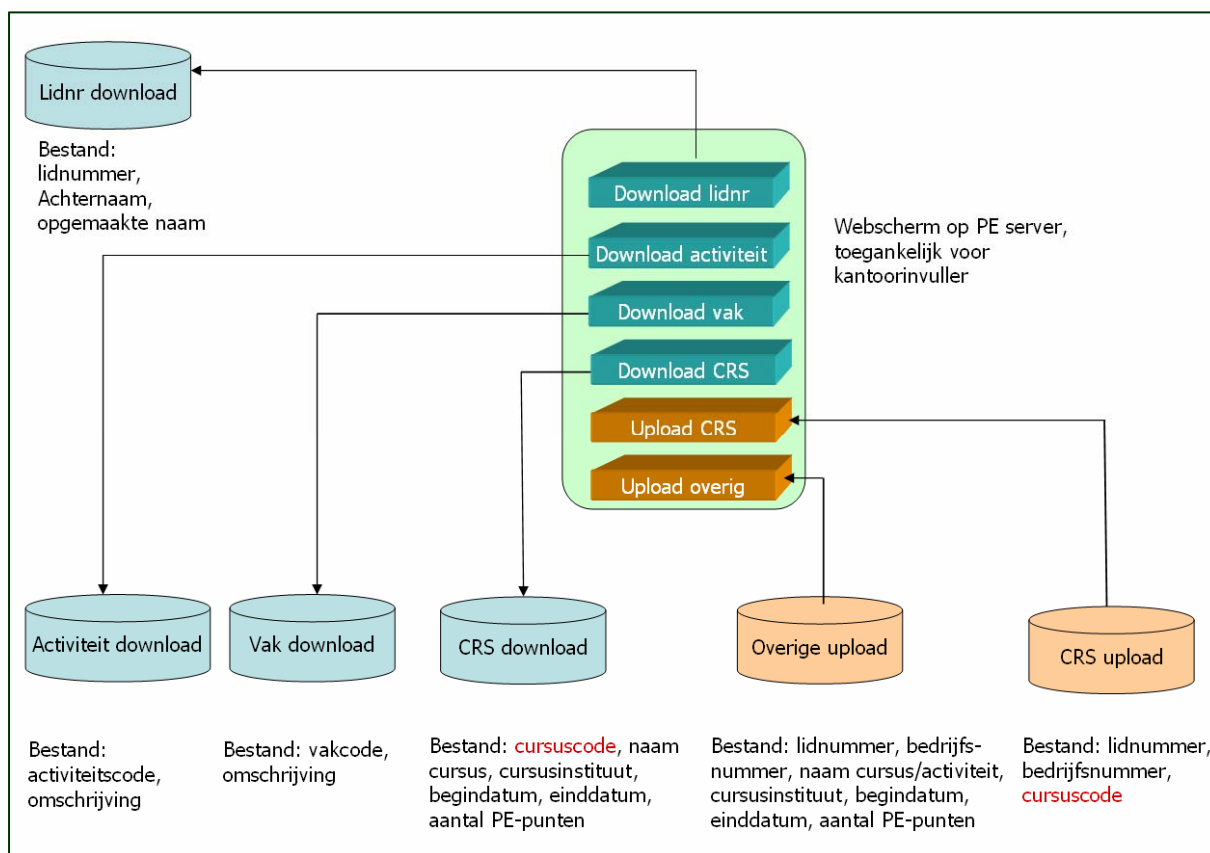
Lidnr download

Bestand: lidnummer, Achternaam, opgemaakte naam

Download lidnr

Download activiteit

Download vak

Download CRS

Upload CRS

Upload overig

Webscherm op PE server, toegankelijk voor kantoorinvuller

Activiteit download

Vak download

CRS download

Overige upload

CRS upload

Bestand: activiteitscode, omschrijving

Bestand: vakcode, omschrijving

Bestand: cursuscode, naam cursus, cursusinstituut, begindatum, einddatum, aantal PE-punten

Bestand: lidnummer, bedrijfsnummer, naam cursus/activiteit, cursusinstituut, begindatum, einddatum, aantal PE-punten

Bestand: lidnummer, bedrijfsnummer, cursuscode